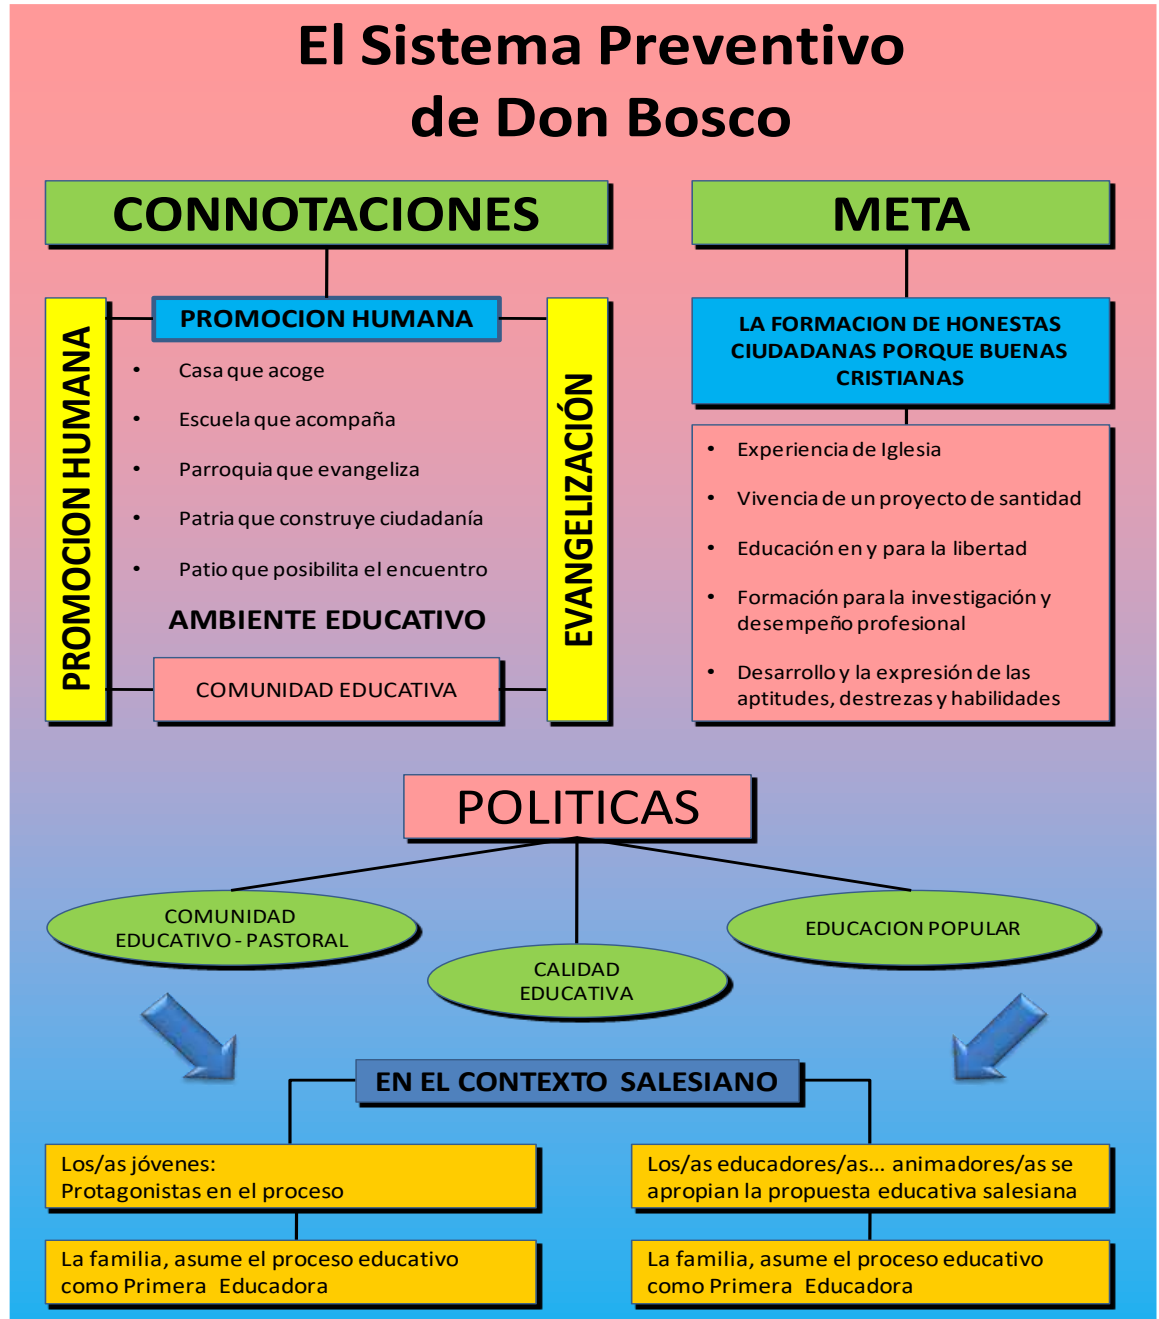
El Sistema Preventivo de Don Bosco

CONNOTACIONES

PROMOCION HUMANA

PROMOCION HUMANA

- Casa que acoge
- Escuela que acompaña
- Parroquia que evangeliza
- Patria que construye ciudadanía
- Patio que posibilita el encuentro

AMBIENTE EDUCATIVO

COMUNIDAD EDUCATIVA

EVANGELIZACIÓN

META

LA FORMACION DE HONESTAS CIUDADANAS PORQUE BUENAS CRISTIANAS

- Experiencia de Iglesia
- Vivencia de un proyecto de santidad
- Educación en y para la libertad
- Formación para la investigación y desempeño profesional
- Desarrollo y la expresión de las aptitudes, destrezas y habilidades

POLITICAS

COMUNIDAD EDUCATIVO - PASTORAL

CALIDAD EDUCATIVA

EDUCACION POPULAR

EN EL CONTEXTO SALESIANO

Los/as jóvenes: Protagonistas en el proceso

La familia, asume el proceso educativo como Primera Educadora

Los/as educadores/as... animadores/as se apropian la propuesta educativa salesiana

La familia, asume el proceso educativo como Primera Educadora